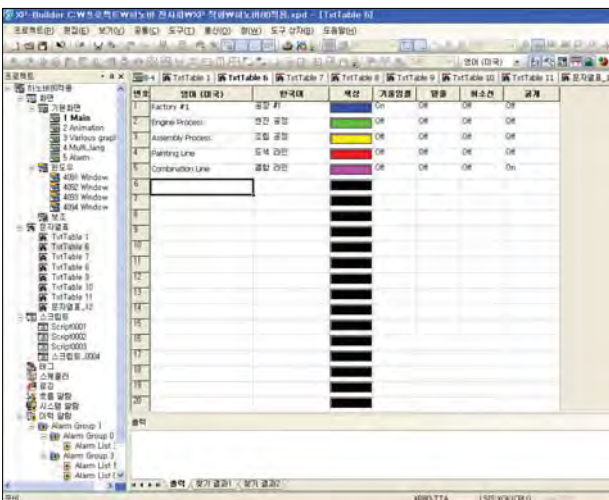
XP-Builder C:₩프로젝트₩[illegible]₩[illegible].xpd - [TxtTable 6]

프로젝트(P) 편집(E) 보기(V) 공통(C) 도구(T) 통신(O) 창(W) 도구 상자(B) 도움말(H)

영어 (미국)

프로젝트

TxtTable 1 TxtTable 6 TxtTable 7 TxtTable 8 TxtTable 9 TxtTable 10 TxtTable 11 문자열표

| 번호 | 영어 (미국) | 한국어 | 색상 | 기울임꼴 | 밑줄 | 취소선 | 굵게 |
|---|---|---|---|---|---|---|---|
| 1 | Factory #1 | 공장 #1 | | On | Off | Off | Off |
| 2 | Engine Process | 엔진 공정 | | Off | Off | Off | Off |
| 3 | Assembly Process | 조립 공정 | | Off | Off | Off | Off |
| 4 | Painting Line | 도색 라인 | | Off | Off | Off | Off |
| 5 | Combination Line | 결합 라인 | | Off | Off | Off | On |
| 6 | | | | | | | |
| 7 | | | | | | | |
| 8 | | | | | | | |
| 9 | | | | | | | |
| 10 | | | | | | | |
| 11 | | | | | | | |
| 12 | | | | | | | |
| 13 | | | | | | | |
| 14 | | | | | | | |
| 15 | | | | | | | |
| 16 | | | | | | | |
| 17 | | | | | | | |
| 18 | | | | | | | |
| 19 | | | | | | | |
| 20 | | | | | | | |

최노바미작품
화면
기본화면
1 Main
2 Animation
3 Various graph
4 Multi_lang
5 Alarm
윈도우
4091 Window
4092 Window
4093 Window
4094 Window
보고
문자열표
TxtTable 1
TxtTable 6
TxtTable 7
TxtTable 8
TxtTable 9
TxtTable 10
TxtTable 11
문자열표_12
스크립트
Script0001
Script0002
Script0003
스크립트_0004
태그
스케줄러
로깅
흐름 알람
시스템 알람
이력 알람
Alarm Group 1
Alarm Group 0
Alarm List
Alarm Group 3
Alarm List 1
Alarm List

출력

출력 찾기 결과1 찾기 결과2

준비 XP80-TTA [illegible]